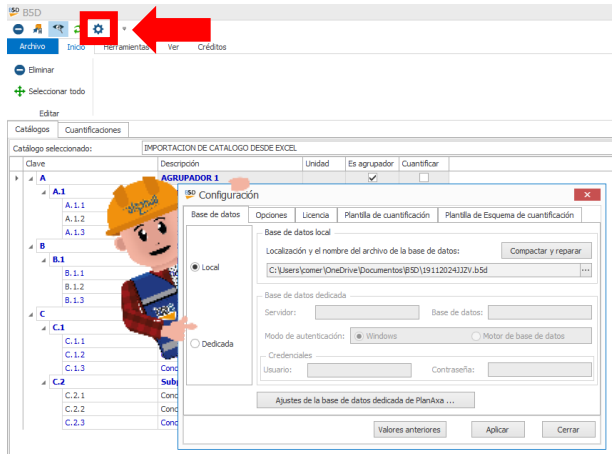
BSD BSD

Archivo Inicio Herramientas Ver Créditos

Eliminar

Seleccionar todo

Editar

Catálogos Cuantificaciones

Catálogo seleccionado: IMPORTACION DE CATALOGO DESDE EXCEL

| Clave | Descripción | Unidad | Es agrupador | Cuantificar |
|---|---|---|---|---|
| A | AGRUPADOR 1 | | ✓ | |
| A.1 | | | | |
| A.1.1 | | | | |
| A.1.2 | | | | |
| A.1.3 | | | | |
| B | | | | |
| B.1 | | | | |
| B.1.1 | | | | |
| B.1.2 | | | | |
| B.1.3 | | | | |
| C | | | | |
| C.1 | | | | |
| C.1.1 | | | | |
| C.1.2 | | | | |
| C.1.3 | Conc | | | |
| C.2 | Subj | | | |
| C.2.1 | Conc | | | |
| C.2.2 | Conc | | | |
| C.2.3 | Conc | | | |

BSD Configuración

Base de datos Opciones Licencia Plantilla de cuantificación Plantilla de Esquema de cuantificación

Local

Dedicada

Base de datos local

Localización y el nombre del archivo de la base de datos:

Compactar y reparar

C:\Users\comer\OneDrive\Documentos\BSD\19112024JJZV.b5d

Base de datos dedicada

Servidor:

Base de datos:

Modo de autenticación: Windows Motor de base de datos

Credenciales

Usuario:

Contraseña:

Ajustes de la base de datos dedicada de PlanAxa ...

Valores anteriores Aplicar Cerrar